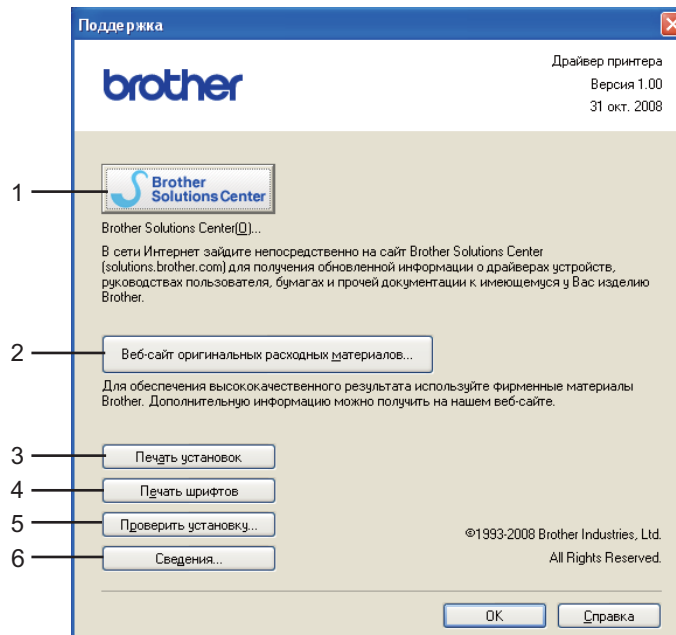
Поддержка

brother

Драйвер принтера
Версия 1.00
31 окт. 2008

1
Brother Solutions Center

Brother Solutions Center(O)...

В сети Интернет зайдите непосредственно на сайт Brother Solutions Center (solutions.brother.com) для получения обновленной информации о драйверах устройств, руководствах пользователя, бумагах и прочей документации к имеющемуся у Вас изделию Brother.

2
Веб-сайт оригинальных расходных материалов...

Для обеспечения высококачественного результата используйте фирменные материалы Brother. Дополнительную информацию можно получить на нашем веб-сайте.

3
Печать установок

4
Печать шрифтов

5
Проверить установку...

6
Сведения...

©1993-2008 Brother Industries, Ltd.
All Rights Reserved.

OK
Справка